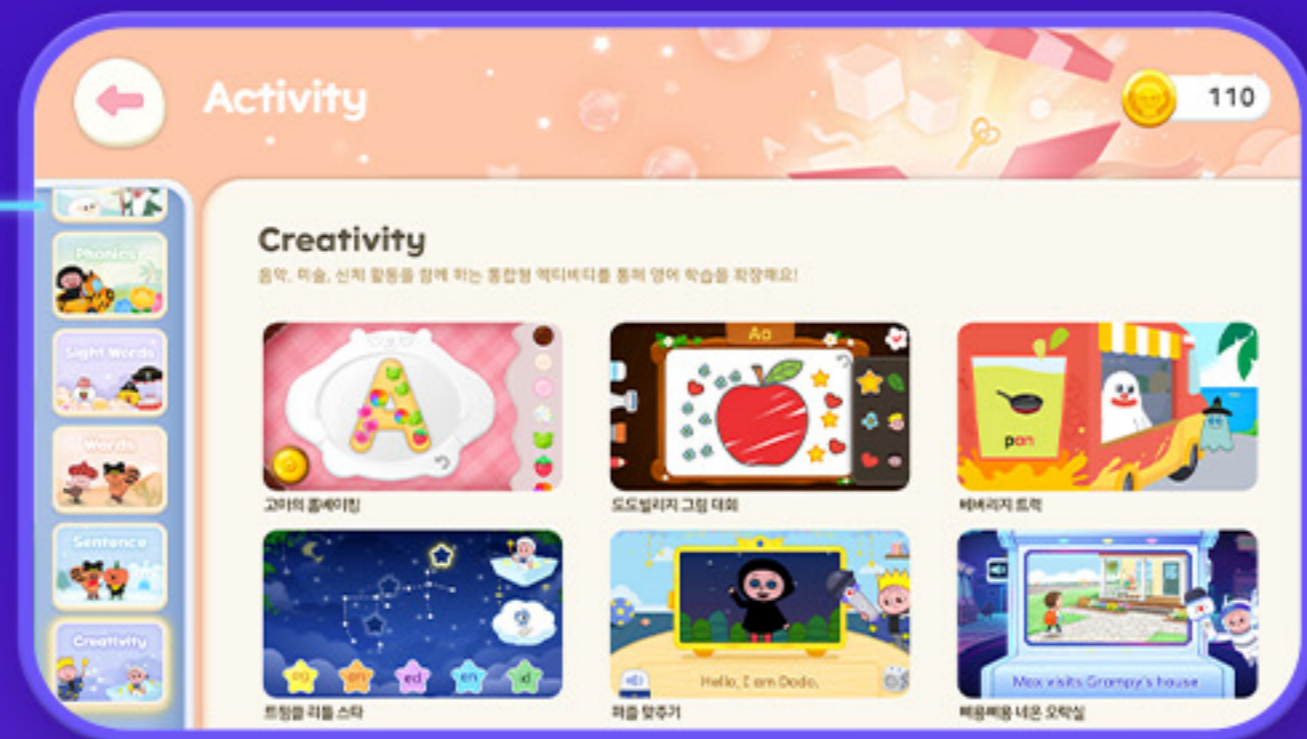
Activity

110

Phonics

Sight Words

Words

Sentence

Creativity

Creativity

음악, 미술, 신체 활동을 함께 하는 통합형 액티비티를 통해 영어 학습을 확장해요!

Aa

pan

고미의 쿠키메이킹

도도빌리지 그림 대회

비버리지 트럭

ag

en

ed

en

id

Hello, I am Dodo.

Max visits Grampy's house

트윙클 리틀 스타

퍼즐 맞추기

뿌용뿌용 네온 오락실